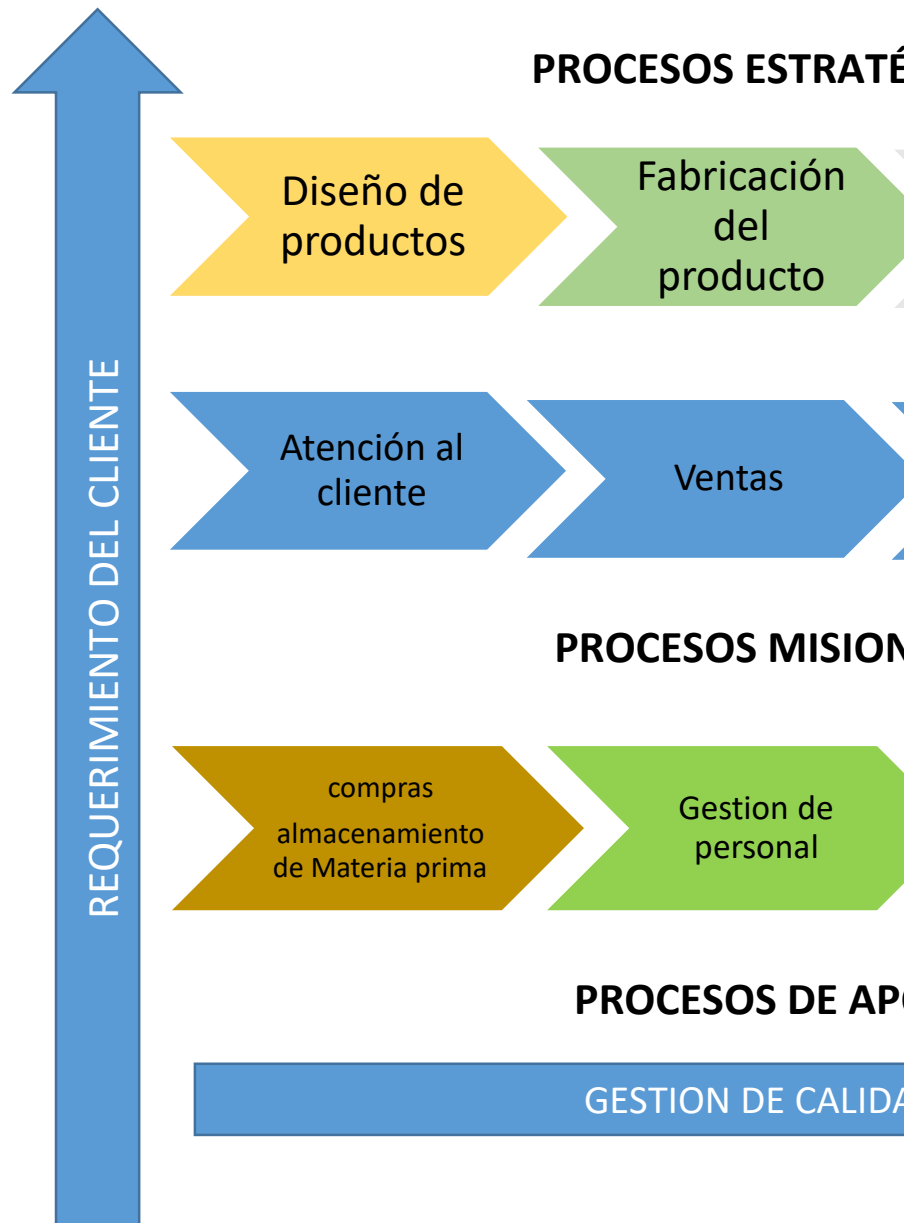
REQUERIMIENTO DEL CLIENTE

PROCESOS ESTRATÉ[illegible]

Diseño de productos

Fabricación del producto

Atención al cliente

Ventas

PROCESOS MISION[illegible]

compras

almacenamiento de Materia prima

Gestion de personal

PROCESOS DE AP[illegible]

GESTION DE CALIDA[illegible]